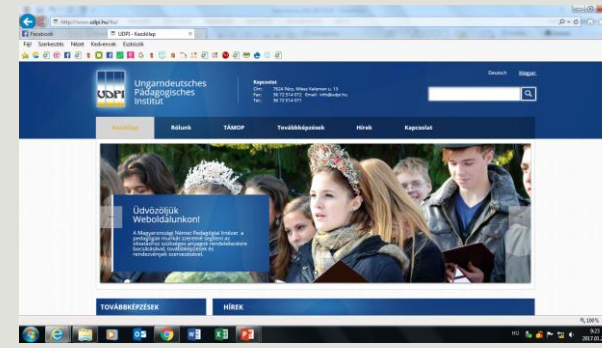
http://www.udpi.hu/hu/
Facebook
UDPI - Kezdőlap
Fájl Szerkesztés Nézet Kedvencek Eszközök

UDPI
Ungarndeutsches Pädagogisches Institut

Kapcsolat
Cím: 7624 Pécs, Mikes Kelemen u. 13
Fax: 36 72 514 072 Email: info@udpi.hu
Tel: 36 72 514 071

Deutsch Magyar

Kezdőlap
Rólunk
TÁMOP
Továbbképzések
Hírek
Kapcsolat

Üdvözöljük Weboldalunkon!
A Magyarországi Német Pedagógiai Intézet a pedagógiai munkát szeretné segíteni az oktatáshoz szükséges anyagok rendelkezésre bocsátásával, továbbképzések és rendezvények szervezésével.

TOVÁBBKÉPZÉSEK
HÍREK

100%
HU
9:23
2017.01.